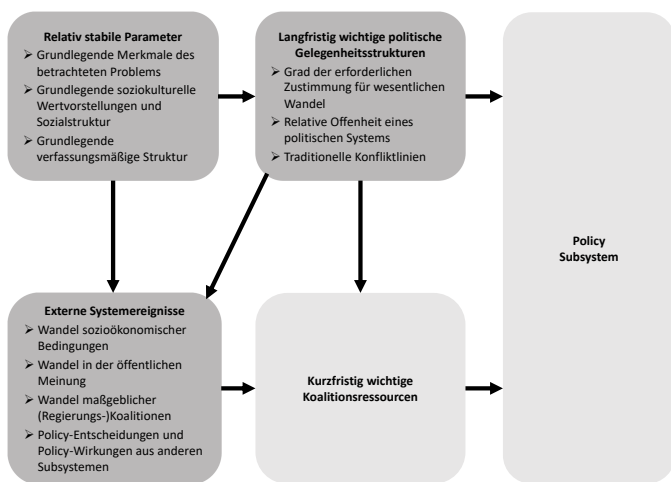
**Relativ stabile Parameter**
➢ Grundlegende Merkmale des betrachteten Problems
➢ Grundlegende soziokulturelle Wertvorstellungen und Sozialstruktur
➢ Grundlegende verfassungsmäßige Struktur

**Langfristig wichtige politische Gelegenheitsstrukturen**
➢ Grad der erforderlichen Zustimmung für wesentlichen Wandel
➢ Relative Offenheit eines politischen Systems
➢ Traditionelle Konfliktlinien

**Policy Subsystem**

**Externe Systemereignisse**
➢ Wandel sozioökonomischer Bedingungen
➢ Wandel in der öffentlichen Meinung
➢ Wandel maßgeblicher (Regierungs-)Koalitionen
➢ Policy-Entscheidungen und Policy-Wirkungen aus anderen Subsystemen

**Kurzfristig wichtige Koalitionsressourcen**